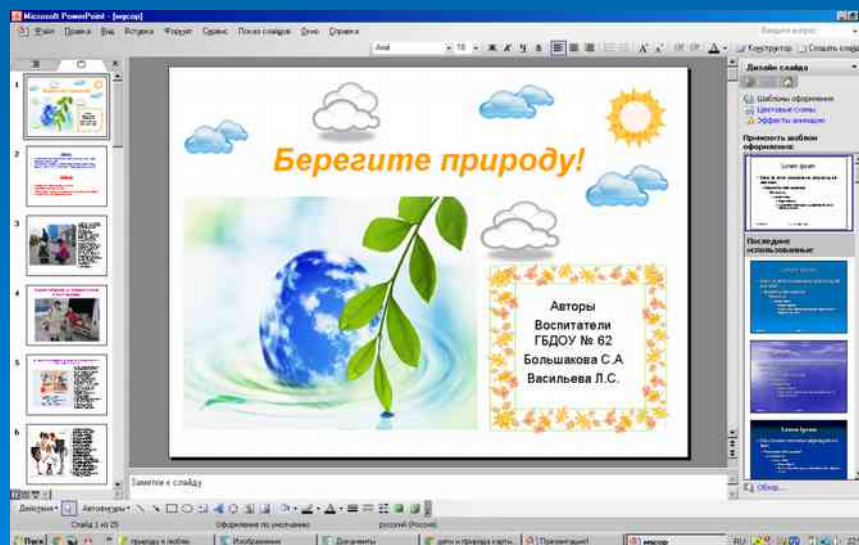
Microsoft PowerPoint - [мусор]

Файл Правка Вид Вставка Формат Сервис Показ слайдов Окно Справка

Введите вопрос

Arial 10 Ж К Ч S Конструктор Создать слайд

Дизайн слайда

Шаблоны оформления
Цветовые схемы
Эффекты анимации

Применить шаблон оформления:

Последние использованные:

Берегите природу!

Авторы
Воспитатели
ГБДОУ № 62
Большакова С.А
Васильева Л.С.

Заметки к слайду

Действия Автофигуры

Слайд 1 из 25 Оформление по умолчанию русский (Россия)

Обзор...

Пуск природа и ребёнок Изображения Документы дети и природа карти... Презентация! мусор

RU